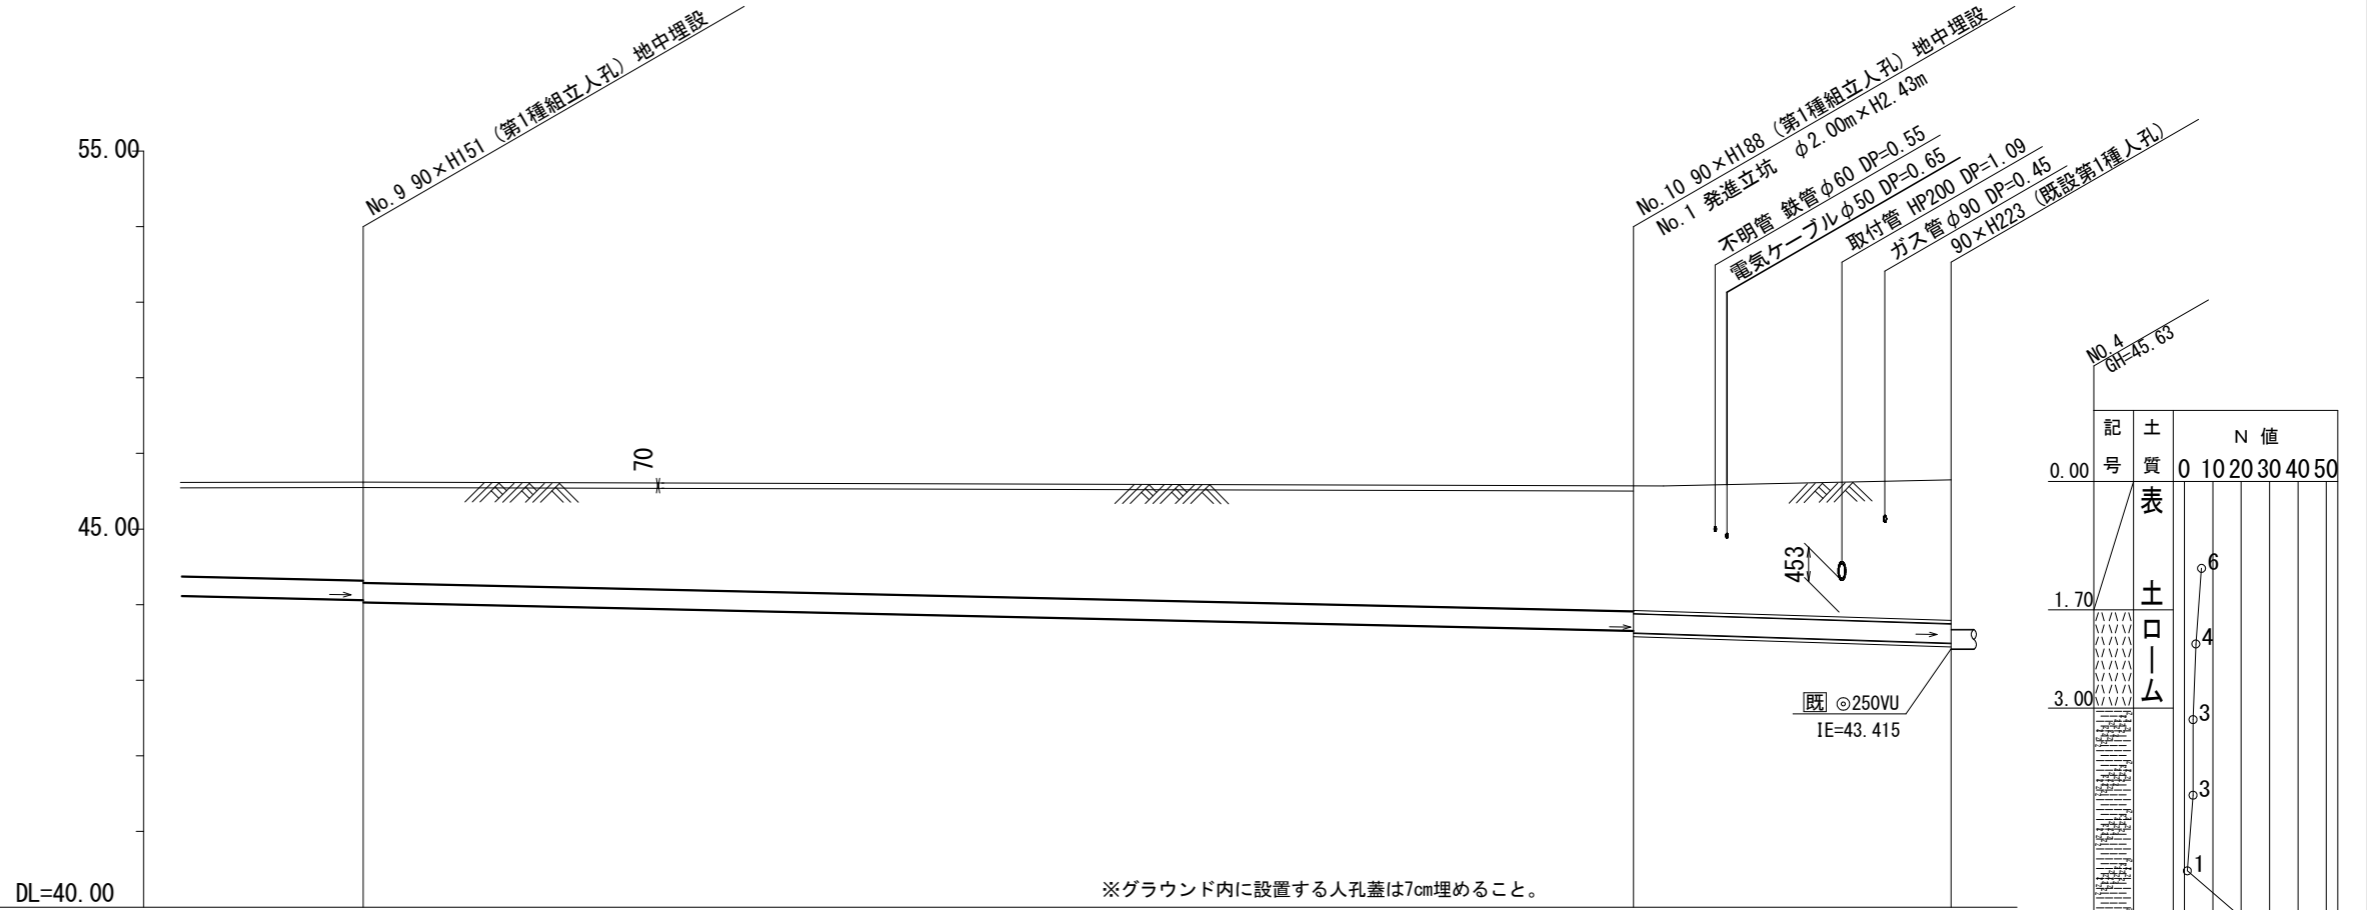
No.9 90×H151（第1種組立人孔）地中埋設

No.10 90×H188（第1種組立人孔）地中埋設
No.1 発進立坑　φ2.00m×H2.43m
不明管 鉄管φ60 DP=0.55
電気ケーブルφ50 DP=0.65
取付管 HP200 DP=1.09
ガス管φ90 DP=0.45
90×H223（既設第1種人孔）

55.00
45.00
DL=40.00

70
453

既 ◎250VU
IE=43.415

NO.4
GH=45.63

| 記号 | 土質 | N 値 0 10 20 30 40 50 |
|---|---|---|
| | 表土 | |
| | ローム | |

0.00
1.70
3.00
6
4
3
3
1

※グラウンド内に設置する人孔蓋は7cm埋めること。